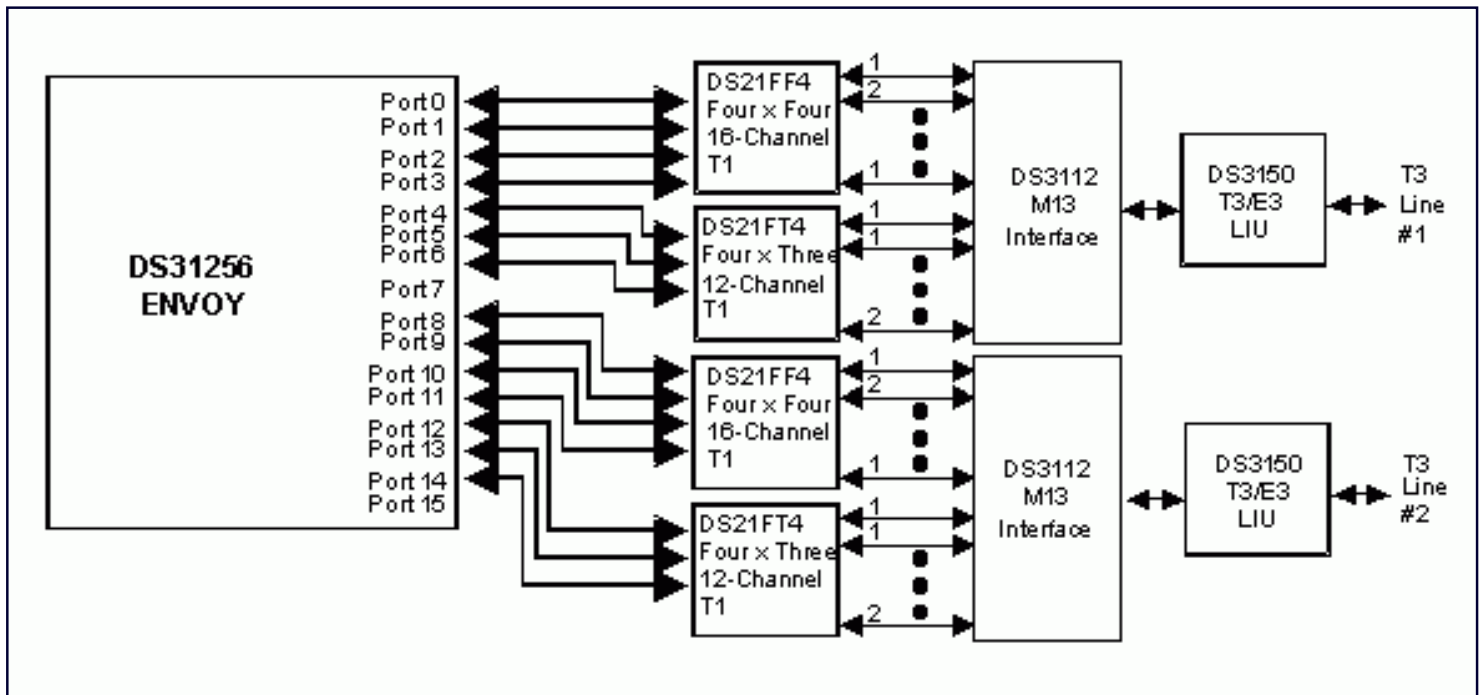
DS31256
ENVOY

Port 0
Port 1
Port 2
Port 3
Port 4
Port 5
Port 6
Port 7
Port 8
Port 9
Port 10
Port 11
Port 12
Port 13
Port 14
Port 15

DS21FF4
Four x Four
16-Channel
T1

DS21FT4
Four x Three
12-Channel
T1

DS21FF4
Four x Four
16-Channel
T1

DS21FT4
Four x Three
12-Channel
T1

1
2
1
1
1
2
1
2
1
1
1
2

DS3112
M13
Interface

DS3112
M13
Interface

DS3150
T3/E3
LIU

DS3150
T3/E3
LIU

T3
Line
#1

T3
Line
#2